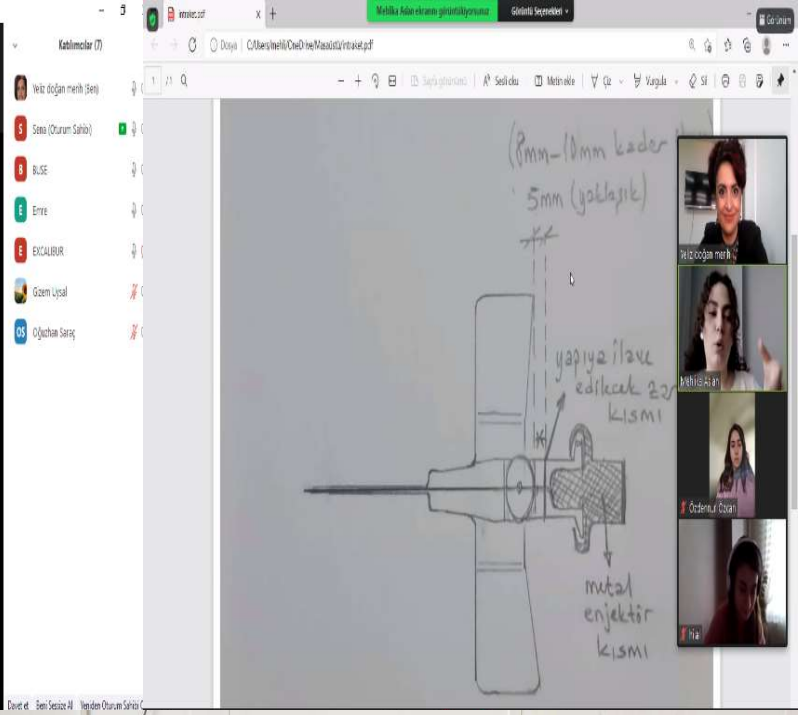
Katılımcılar (7)

Yeliz doğan merih (Sen)
Sena (Oturum Sahibi)
BUSE
Emre
EXCALIBUR
Gizem Uysal
Oğuzhan Saraç

Davet et   Beni Sessize Al   Yeniden Oturum Sahibi C

intraket.pdf

Melike Aslan ekranını görüntülüyorsunuz   Görüntü Seçenekleri

Görünüm

Dosya   C:/Users/melik/OneDrive/Masaüstü/intraket.pdf

1 /1

Sayfa görünümü   Sesli oku   Metin ekle   Çiz   Vurgula   Sil

(8mm-10mm kader !)
5mm (yaklaşık)

yapıya ilave edilecek ?? kısmı

mutal enjektör kısmı

Yeliz doğan merih
Melike Aslan
Özdemnur Özcan
Hilal